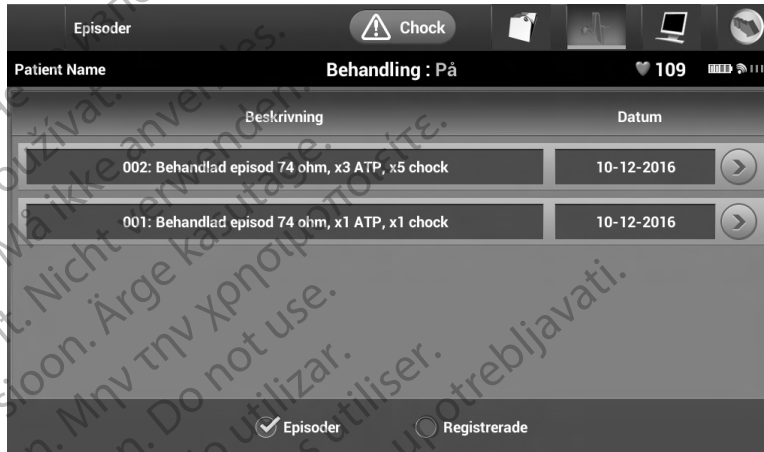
Episoder

Chock

Patient Name

Behandling : På

109

Beskrivning

Datum

002: Behandlad episod 74 ohm, x3 ATP, x5 chock

10-12-2016

001: Behandlad episod 74 ohm, x1 ATP, x1 chock

10-12-2016

Episoder

Registrerade

užívat. Må ikke anvendes. Nicht verwenden. Ärge kasutage. Μην την χρησιμοποιείτε. Do not use. No utilizar. Ne pas utiliser. Ne upotrebljavati.